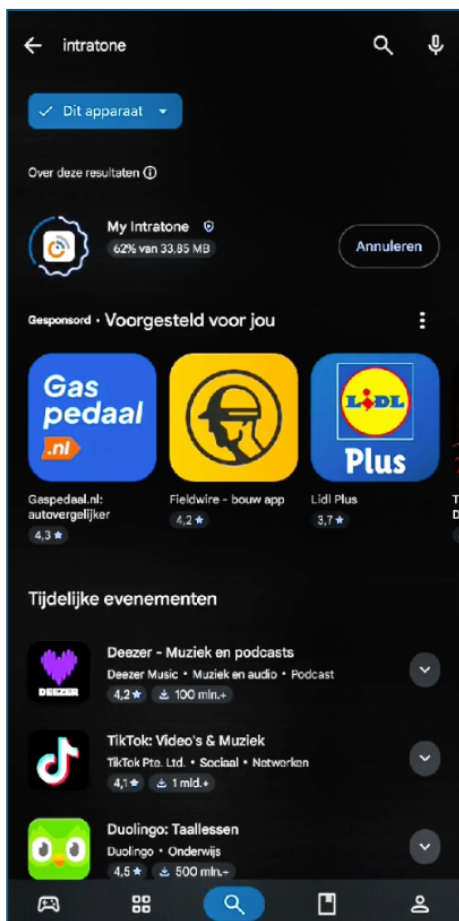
intratone

Dit apparaat

Over deze resultaten ⓘ

My Intratone
62% van 33,85 MB
Annuleren

Gesponsord · Voorgesteld voor jou

Gas pedaal .nl

LIDL Plus

Gaspedaal.nl: autovergelijker
4,3 ★

Fieldwire - bouw app
4,2 ★

Lidl Plus
3,7 ★

Tijdelijke evenementen

DEEZER

Deezer - Muziek en podcasts
Deezer Music • Muziek en audio • Podcast
4,2 ★ 100 mln.+

TikTok: Video's & Muziek
TikTok Pte. Ltd. • Sociaal • Netwerken
4,1 ★ 1 mld.+

Duolingo: Taallessen
Duolingo • Onderwijs
4,5 ★ 500 mln.+